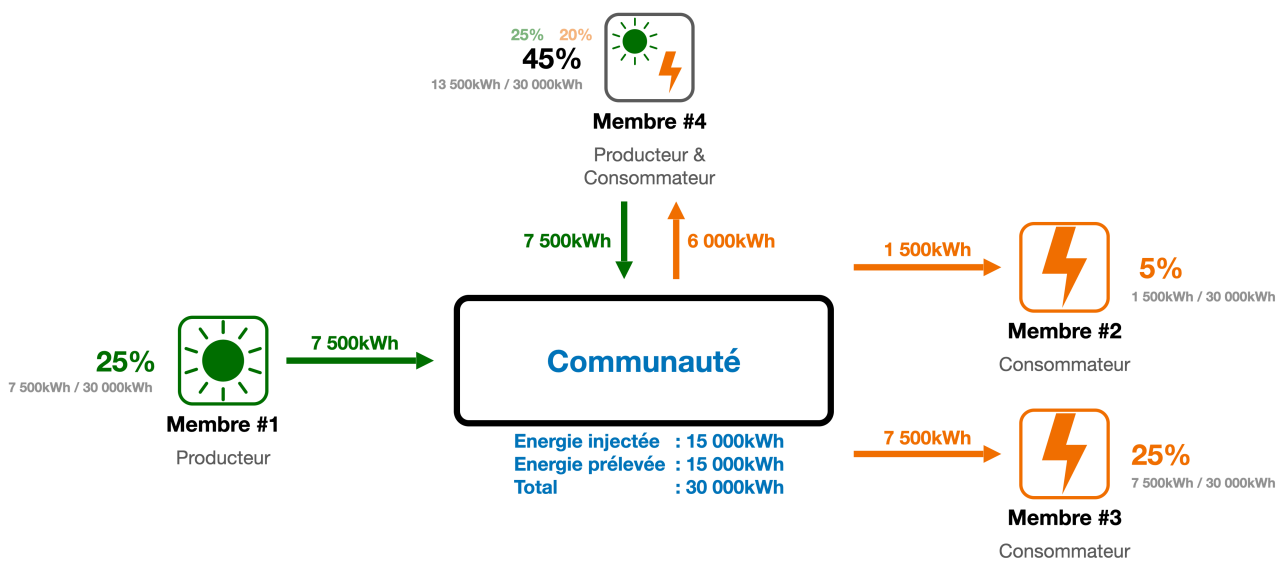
25% 20%
45%
13 500kWh / 30 000kWh

Membre #4

Producteur & Consommateur

7 500kWh

6 000kWh

1 500kWh

5%
1 500kWh / 30 000kWh

Membre #2

Consommateur

25%
7 500kWh / 30 000kWh

Membre #1

Producteur

7 500kWh

Communauté

Energie injectée : 15 000kWh
Energie prélevée : 15 000kWh
Total : 30 000kWh

7 500kWh

25%
7 500kWh / 30 000kWh

Membre #3

Consommateur